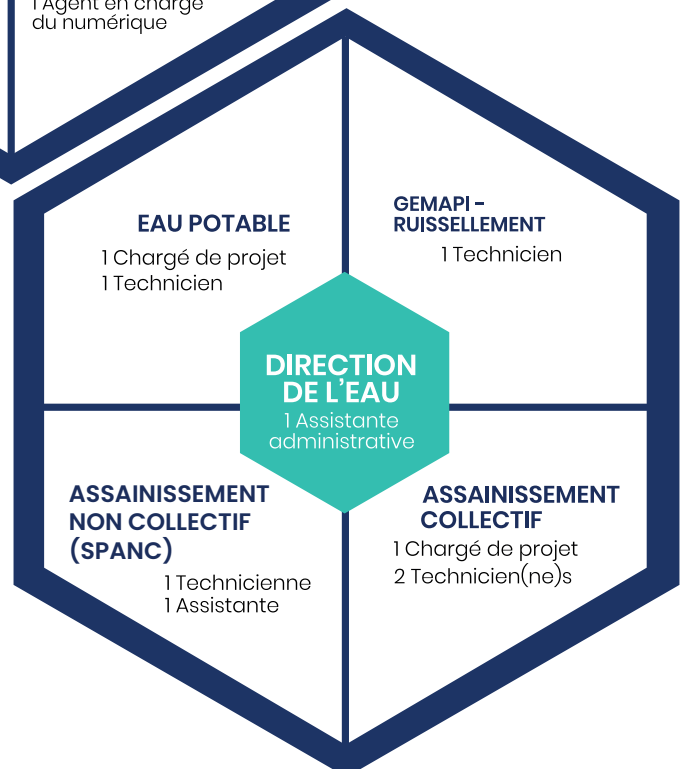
1 Agent en charge
du numérique

EAU POTABLE
1 Chargé de projet
1 Technicien

GEMAPI - RUISSELLEMENT
1 Technicien

DIRECTION DE L'EAU
1 Assistante administrative

ASSAINISSEMENT NON COLLECTIF (SPANC)
1 Technicienne
1 Assistante

ASSAINISSEMENT COLLECTIF
1 Chargé de projet
2 Technicien(ne)s